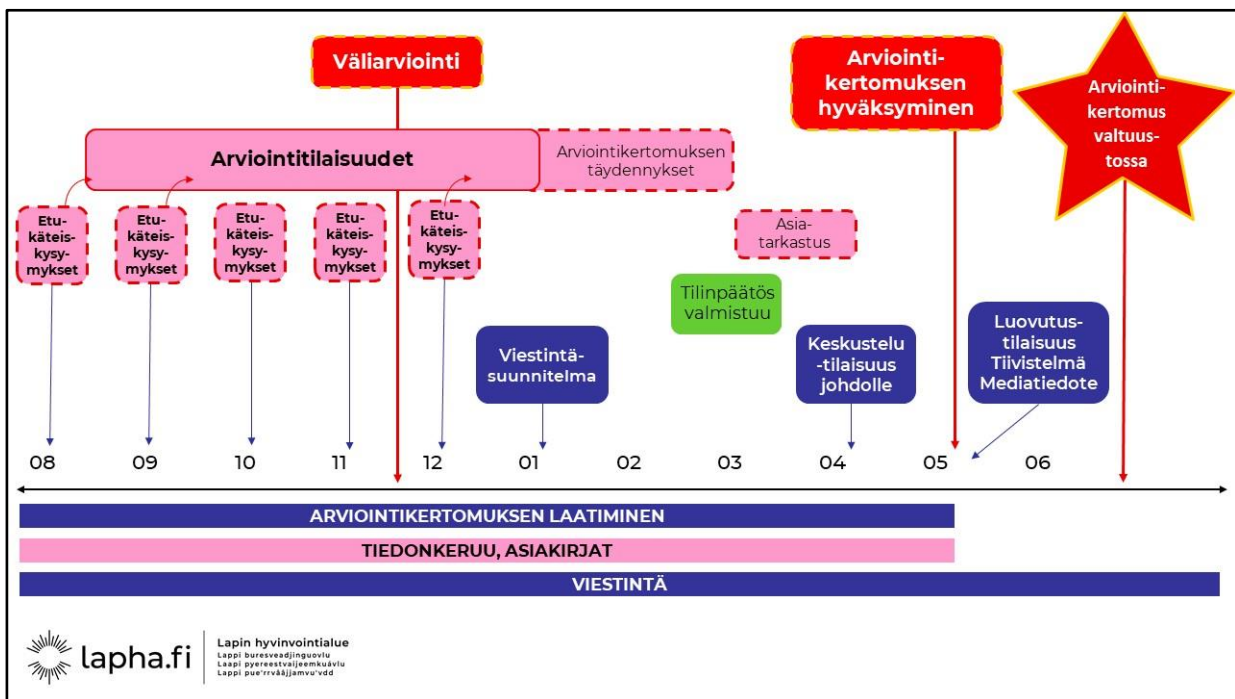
Väliarviointi

Arviointikertomuksen hyväksyminen

Arviointikertomus valtuustossa

Arviointitilaisuudet

Arviointikertomuksen täydennykset

Etukäteiskysymykset

Etukäteiskysymykset

Etukäteiskysymykset

Etukäteiskysymykset

Etukäteiskysymykset

Asiatarkastus

Tilinpäätös valmistuu

Viestintäsuunnitelma

Keskustelu-tilaisuus johdolle

Luovutustilaisuus Tiivistelmä Mediatiedote

08 09 10 11 12 01 02 03 04 05 06

ARVIOINTIKERTOMUKSEN LAATIMINEN

TIEDONKERUU, ASIAKIRJAT

VIESTINTÄ

lapha.fi

Lapin hyvinvointialue
Lappi buresveadjinguovlu
Laapi pyereestvaijeemkuávlu
Lappi pue'rrvââjjamvu'vdd